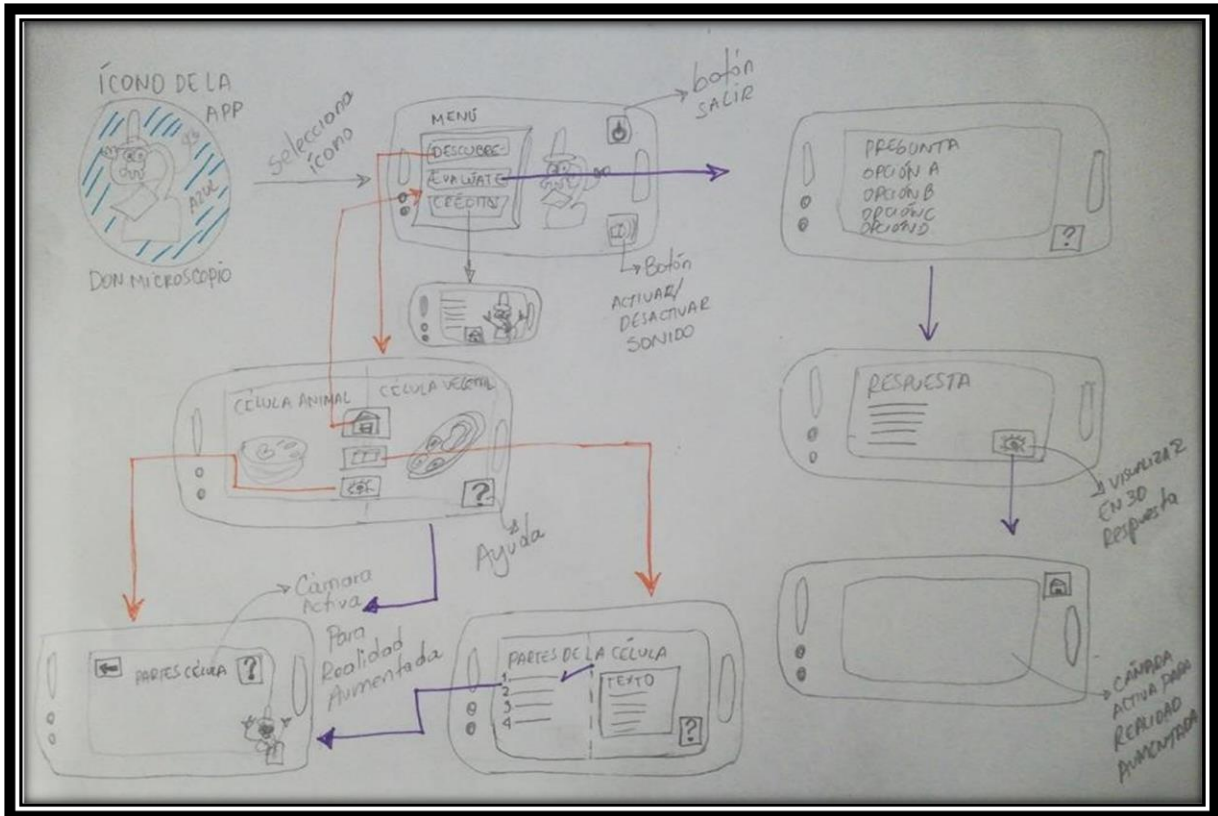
ÍCONO DE LA APP

AZUL

DON MICROSCOPIO

selecciona ícono

MENÚ

DESCUBRE

EVALUATE

CRÉDITOS

botón SALIR

Botón ACTIVAR/ DESACTIVAR SONIDO

PREGUNTA
OPCIÓN A
OPCIÓN B
OPCIÓN C
OPCIÓN D

?

RESPUESTA

VISUALIZAR EN 3D Respuesta

CÉLULA ANIMAL

CÉLULA VEGETAL

?

Ayuda

Cámara Activa Para Realidad Aumentada

PARTES CÉLULA

?

PARTES DE LA CÉLULA

1
2
3
4

TEXTO

?

CÁMARA ACTIVA PARA REALIDAD AUMENTADA